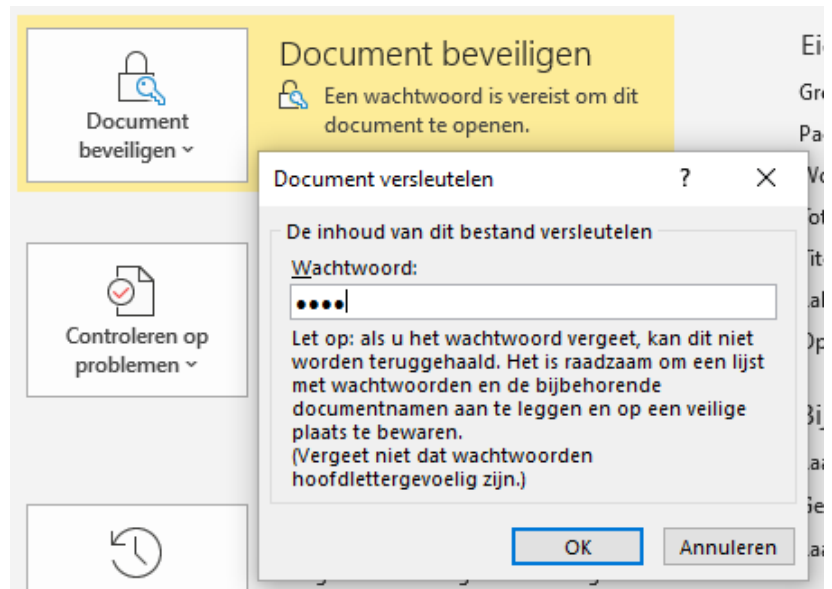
Document beveiligen

Document beveiligen

Een wachtwoord is vereist om dit document te openen.

Ei

Gr

Pa

Vo

To

Tit

La

Op

Bi

La

Ge

La

Document versleutelen

?

De inhoud van dit bestand versleutelen

Wachtwoord:

••••

Let op: als u het wachtwoord vergeet, kan dit niet worden teruggehaald. Het is raadzaam om een lijst met wachtwoorden en de bijbehorende documentnamen aan te leggen en op een veilige plaats te bewaren.
(Vergeet niet dat wachtwoorden hoofdlettergevoelig zijn.)

OK

Annuleren

Controleren op problemen